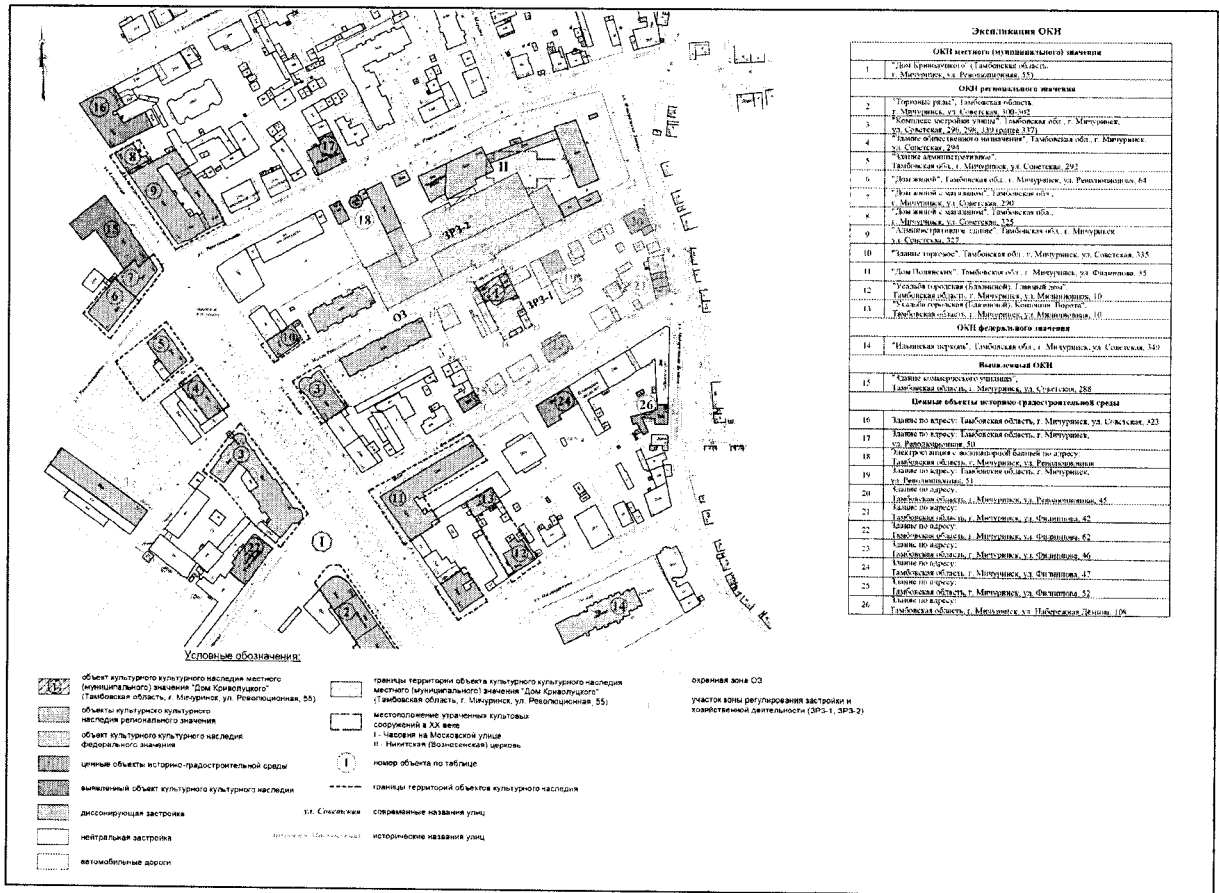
Экспликация ОКН

ОКН местного (муниципального) значения

| | |
|---|---|
| 1 | "Дом Криволуцкого" (Тамбовская область, г. Мичуринск, ул. Революционная, 55) |

ОКН регионального значения

| | |
|---|---|
| 2 | "Торговые ряды", Тамбовская область, г. Мичуринск, ул. Советская, 300-302 |
| 3 | "Комплекс застройки улицы", Тамбовская обл., г. Мичуринск, ул. Советская, 296, 298, 339 (литер 337) |
| 4 | "Здание общественного назначения", Тамбовская обл., г. Мичуринск, ул. Советская, 294 |
| 5 | "Здание административное", Тамбовская обл., г. Мичуринск, ул. Советская, 292 |
| 6 | "Дом жилой", Тамбовская обл., г. Мичуринск, ул. Революционная, 64 |
| 7 | "Дом жилой с магазином", Тамбовская обл., г. Мичуринск, ул. Советская, 290 |
| 8 | "Дом жилой с магазином", Тамбовская обл., г. Мичуринск, ул. Советская, 325 |
| 9 | "Административное здание", Тамбовская обл., г. Мичуринск, ул. Советская, 327 |
| 10 | "Здание торговое", Тамбовская обл., г. Мичуринск, ул. Советская, 335 |
| 11 | "Дом Полянских", Тамбовская обл., г. Мичуринск, ул. Филиппова, 35 |
| 12 | "Усадьба городская (Близнина): Главный дом", Тамбовская область, г. Мичуринск, ул. Мичуринская, 10 |
| 13 | "Усадьба городская (Близнина): Каменные Ворота", Тамбовская область, г. Мичуринск, ул. Мичуринская, 10 |

ОКН федерального значения

| | |
|---|---|
| 14 | "Ильинская церковь", Тамбовская обл., г. Мичуринск, ул. Советская, 340 |

Выявленный ОКН

| | |
|---|---|
| 15 | "Здание коммерческого училища", Тамбовская область, г. Мичуринск, ул. Советская, 288 |

Ценные объекты историко-градостроительной среды

| | |
|---|---|
| 16 | Здание по адресу: Тамбовская область, г. Мичуринск, ул. Советская, 323 |
| 17 | Здание по адресу: Тамбовская область, г. Мичуринск, ул. Революционная, 50 |
| 18 | Электростанция с водонапорной башней по адресу: Тамбовская область, г. Мичуринск, ул. Революционная |
| 19 | Здание по адресу: Тамбовская область, г. Мичуринск, ул. Революционная, 51 |
| 20 | Здание по адресу: Тамбовская область, г. Мичуринск, ул. Революционная, 45 |
| 21 | Здание по адресу: Тамбовская область, г. Мичуринск, ул. Филиппова, 42 |
| 22 | Здание по адресу: Тамбовская область, г. Мичуринск, ул. Филиппова, 62 |
| 23 | Здание по адресу: Тамбовская область, г. Мичуринск, ул. Филиппова, 46 |
| 24 | Здание по адресу: Тамбовская область, г. Мичуринск, ул. Филиппова, 47 |
| 25 | Здание по адресу: Тамбовская область, г. Мичуринск, ул. Филиппова, 52 |
| 26 | Здание по адресу: Тамбовская область, г. Мичуринск, ул. Набережная Денина, 106 |

16 8 9 15 7 6 5 4 3 3 12 2 1 17 18 II ЗРЗ-2 19 ЗРЗ-1 20 21 10 ОЗ 24 26 11 22 13 25 14

Условные обозначения:

объект культурного культурного наследия местного (муниципального) значения "Дом Криволуцкого" (Тамбовская область, г. Мичуринск, ул. Революционная, 55)

объекты культурного культурного наследия регионального значения

объект культурного культурного наследия федерального значения

ценные объекты историко-градостроительной среды

выявленный объект культурного культурного наследия

диссонирующая застройка

нейтральная застройка

автомобильные дороги

границы территории объекта культурного культурного наследия местного (муниципального) значения "Дом Криволуцкого" (Тамбовская область, г. Мичуринск, ул. Революционная, 55)

местоположение утраченных культовых сооружений в XX веке
I - Часовня на Московской улице
II - Никитская (Вознесенская) церковь

номер объекта по таблице

границы территорий объектов культурного наследия

ул. Советская современные названия улиц

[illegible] исторические названия улиц

охранная зона ОЗ

участок зоны регулирования застройки и хозяйственной деятельности (ЗРЗ-1, ЗРЗ-2)